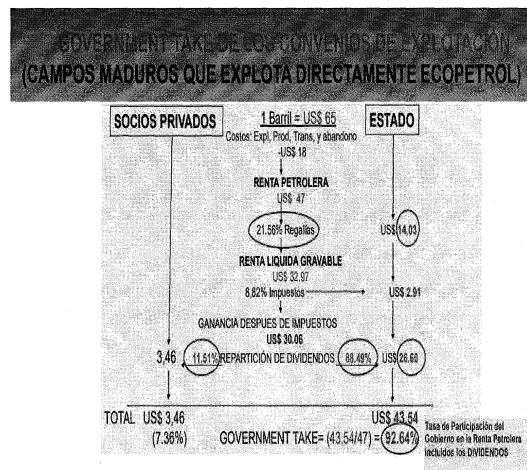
GOVERNMENT TAKE DE LOS CONVENIOS DE EXPLOTACIÓN
(CAMPOS MADUROS QUE EXPLOTA DIRECTAMENTE ECOPETROL)

SOCIOS PRIVADOS

1 Barril = US$ 65
Costos: Expl, Prod, Trans, y abandono
-US$ 18

ESTADO

RENTA PETROLERA
US$ 47

21.56% Regalías

US$ 14.03

RENTA LIQUIDA GRAVABLE
US$ 32.97

8.82% Impuestos

US$ 2.91

GANANCIA DESPUES DE IMPUESTOS
US$ 30.06

3.46 11.51% REPARTICIÓN DE DIVIDENDOS 88.49% US$ 26.60

TOTAL US$ 3,46
(7.36%)

US$ 43.54

GOVERNMENT TAKE= (43.54/47) = 92.64%

Tasa de Participación del Gobierno en la Renta Petrolera incluidos los DIVIDENDOS